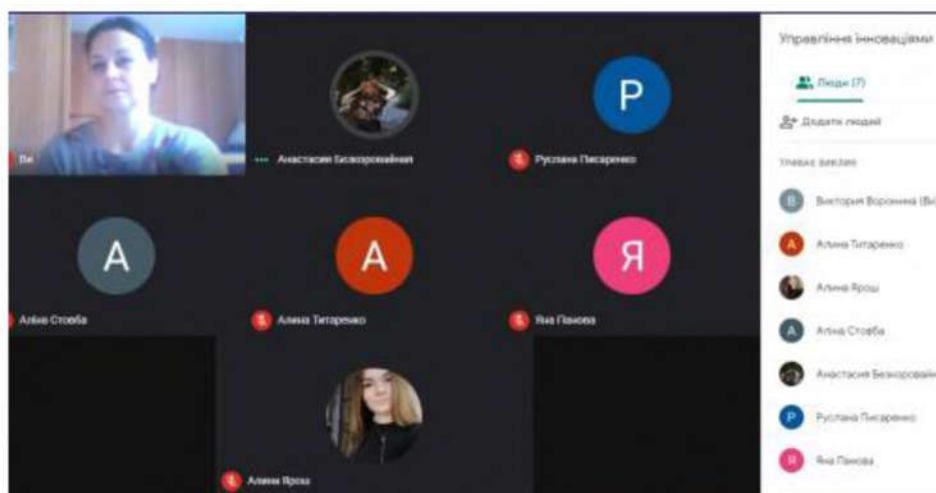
Ви

Анастасия Безкоровайная

P

Руслана Писаренко

A

Аліна Стоєба

A

Алина Титаренко

Я

Яна Панова

Алина Ярош

Управління інноваціями

Люди (7)

Додати людей

Учасник виклику

B

Виктория Воронина (Ви)

A

Алина Титаренко

Алина Ярош

A

Аліна Стоєба

Анастасия Безкоровайная

P

Руслана Писаренко

Я

Яна Панова